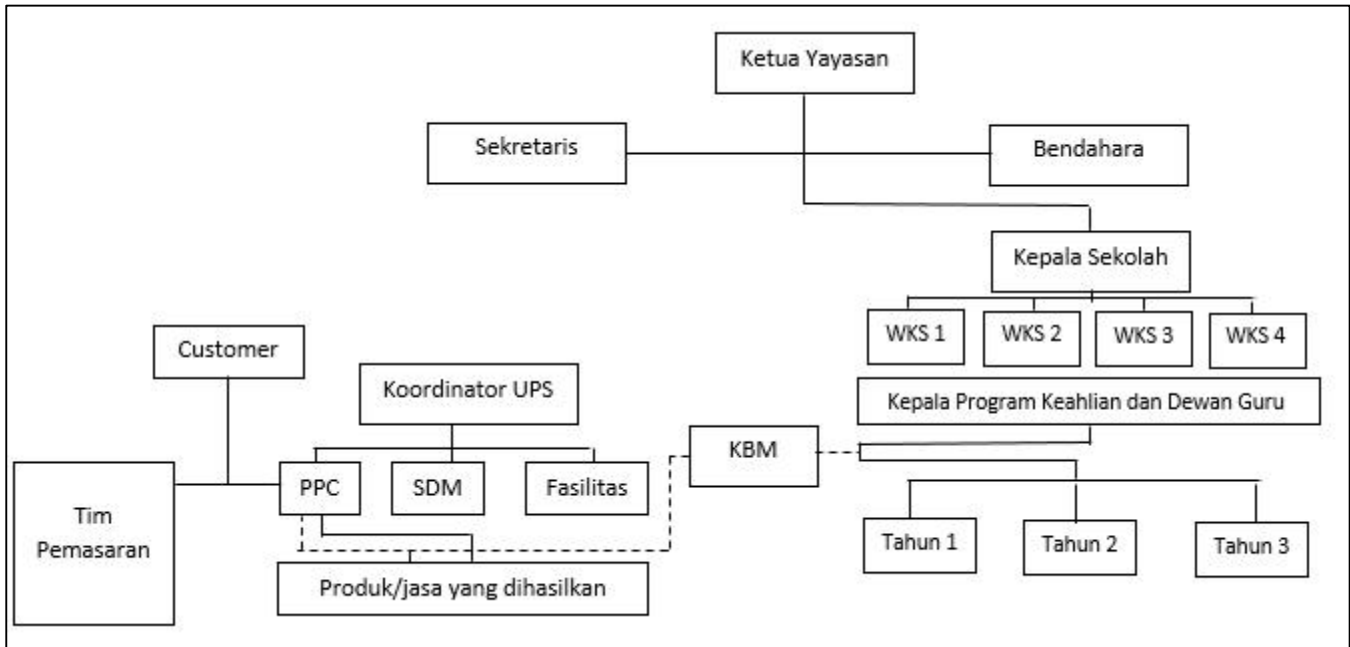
Ketua Yayasan

Sekretaris

Bendahara

Kepala Sekolah

WKS 1

WKS 2

WKS 3

WKS 4

Kepala Program Keahlian dan Dewan Guru

Customer

Koordinator UPS

KBM

Tim Pemasaran

PPC

SDM

Fasilitas

Tahun 1

Tahun 2

Tahun 3

Produk/jasa yang dihasilkan